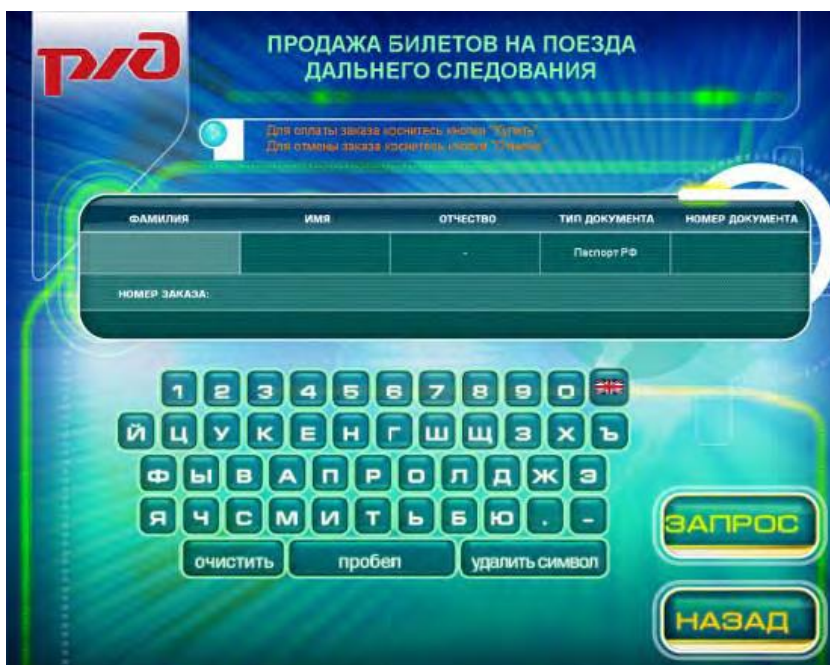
РЖД

ПРОДАЖА БИЛЕТОВ НА ПОЕЗДА ДАЛЬНЕГО СЛЕДОВАНИЯ

Для оплаты заказа коснитесь кнопки "Купить"
Для отмены заказа коснитесь кнопки "Отмена"

| ФАМИЛИЯ | ИМЯ | ОТЧЕСТВО | ТИП ДОКУМЕНТА | НОМЕР ДОКУМЕНТА |
|---|---|---|---|---|
| | | - | Паспорт РФ | |

НОМЕР ЗАКАЗА:

1 2 3 4 5 6 7 8 9 0
Й Ц У К Е Н Г Ш Щ З Х Ъ
Ф Ы В А П Р О Л Д Ж Э
Я Ч С М И Т Ь Б Ю . -
очистить пробел удалить символ

ЗАПРОС

НАЗАД